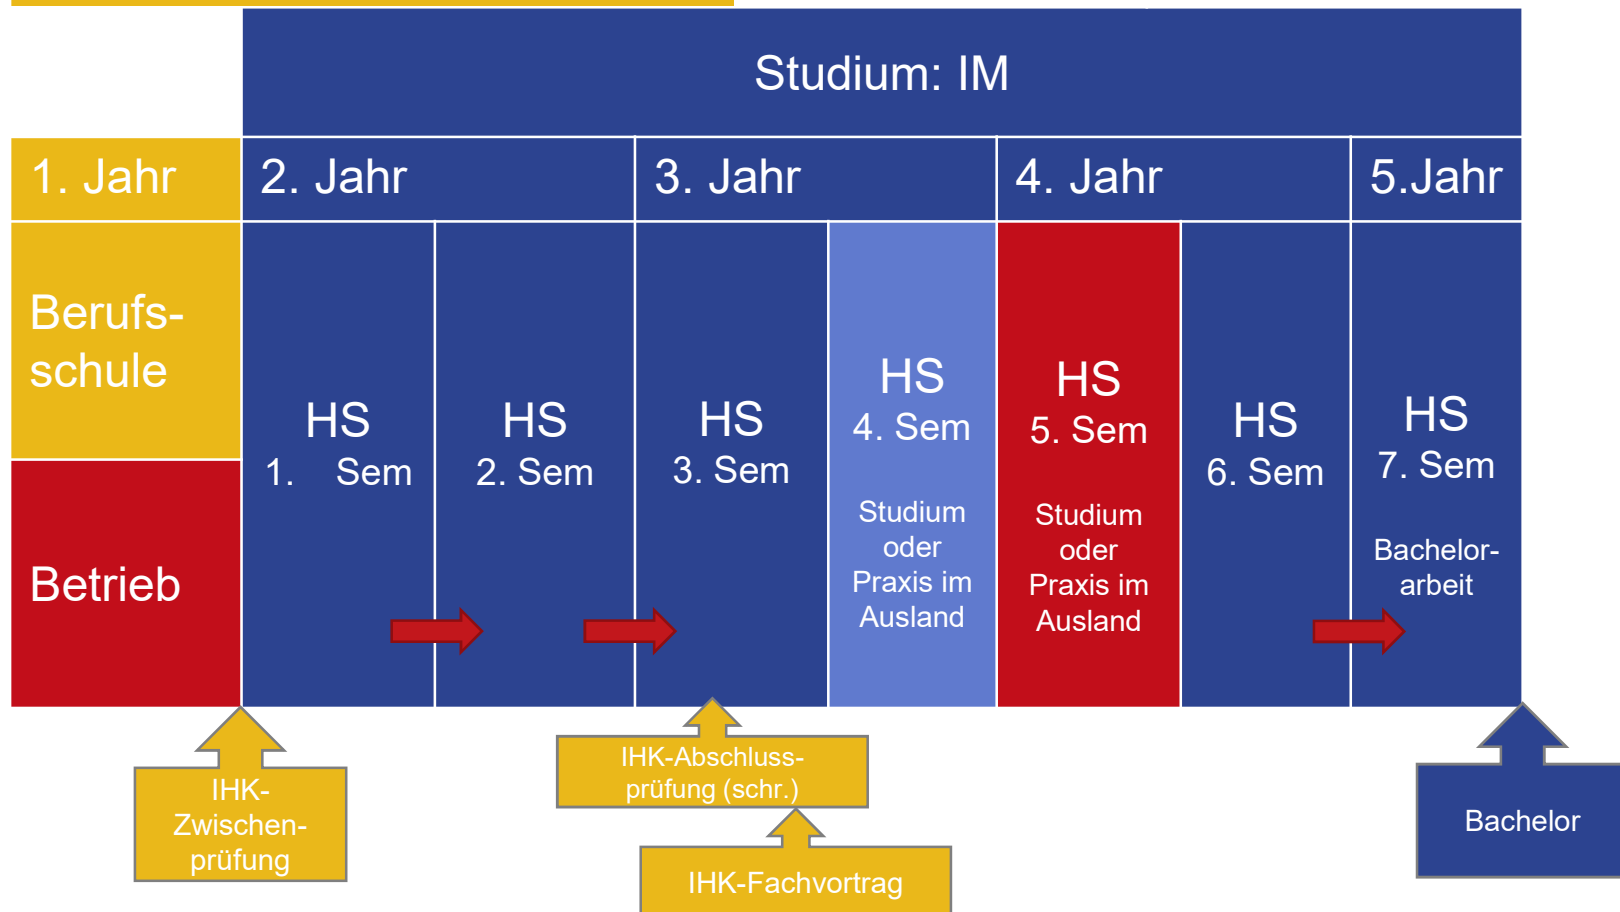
Studium: IM

1. Jahr

2. Jahr

3. Jahr

4. Jahr

5.Jahr

Berufsschule

Betrieb

HS
1. Sem

HS
2. Sem

HS
3. Sem

HS
4. Sem
Studium oder Praxis im Ausland

HS
5. Sem
Studium oder Praxis im Ausland

HS
6. Sem

HS
7. Sem
Bachelorarbeit

IHK-Zwischenprüfung

IHK-Abschlussprüfung (schr.)

IHK-Fachvortrag

Bachelor